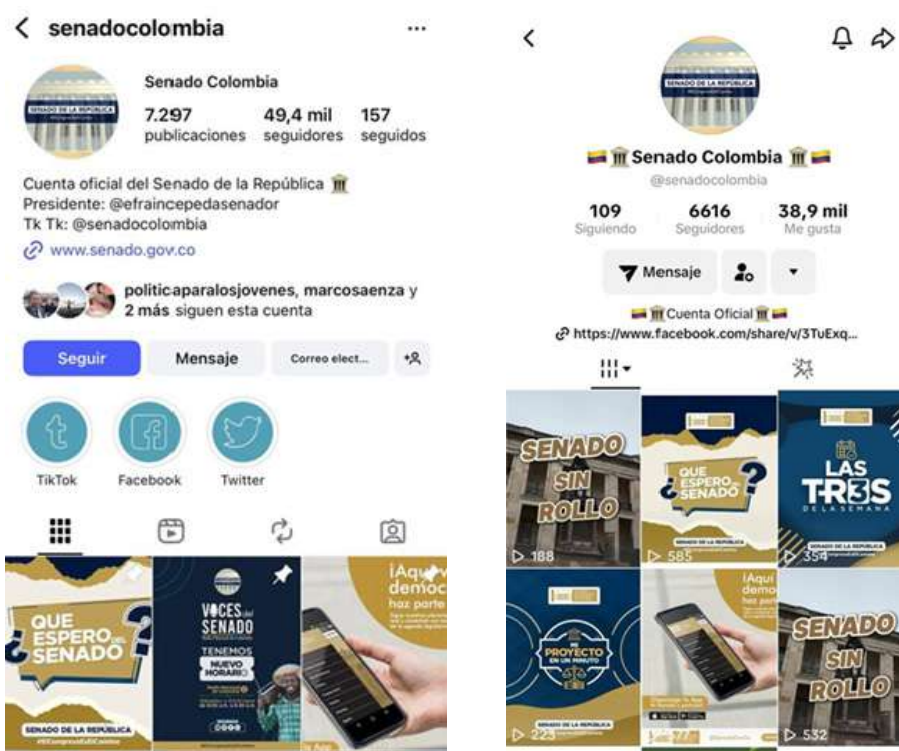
senadocolombia

Senado Colombia
7.297 publicaciones
49,4 mil seguidores
157 seguidos

SENADO DE LA REPÚBLICA

Cuenta oficial del Senado de la República
Presidente: @efraincepedasenador
Tk Tk: @senadocolombia
www.senado.gov.co

politicaparalosjovenes, marcosaenza y 2 más siguen esta cuenta

Seguir
Mensaje
Correo elect...

TikTok
Facebook
Twitter

¿QUE ESPERO del SENADO?
SENADO DE LA REPÚBLICA

VOCES del SENADO
TENEMOS NUEVO HORARIO

¡Aquí la democ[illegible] haz parte

Senado Colombia
@senadocolombia
109 Siguiendo
6616 Seguidores
38,9 mil Me gusta
Mensaje
Cuenta Oficial
https://www.facebook.com/share/v/3TuExq...

SENADO SIN ROLLO
188
¿QUE ESPERO del SENADO?
SENADO DE LA REPÚBLICA
585
LAS TR3S DE LA SEMANA
SENADO DE LA REPÚBLICA
354
MI PROYECTO EN UN MINUTO
SENADO DE LA REPÚBLICA
223
¡Aquí la demo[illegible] haz parte
SENADO SIN ROLLO
532